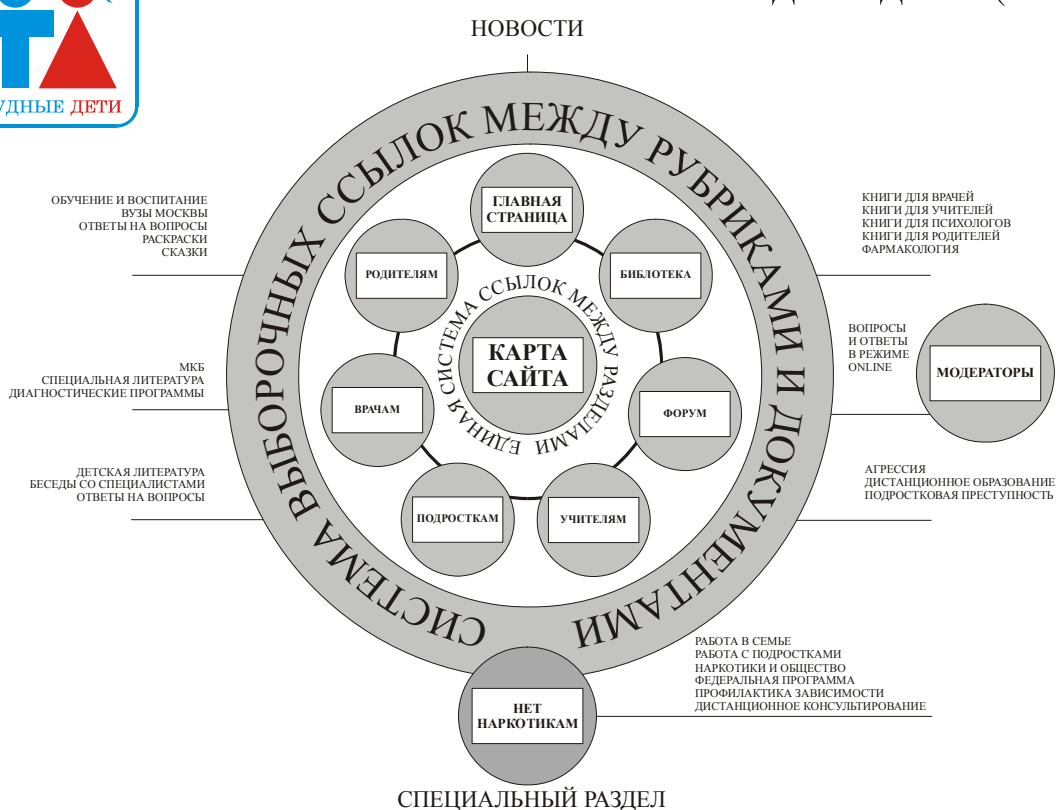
УДНЫЕ ДЕТИ

НОВОСТИ

СИСТЕМА ВЫБОРОЧНЫХ ССЫЛОК МЕЖДУ РУБРИКАМИ И ДОКУМЕНТАМИ

ГЛАВНАЯ СТРАНИЦА

БИБЛОТЕКА

ФОРУМ

УЧИТЕЛЯМ

ПОДРОСТКАМ

ВРАЧАМ

РОДИТЕЛЯМ

ЕДИНАЯ СИСТЕМА ССЫЛОК МЕЖДУ РАЗДЕЛАМИ

КАРТА САЙТА

ОБУЧЕНИЕ И ВОСПИТАНИЕ
ВУЗЫ МОСКВЫ
ОТВЕТЫ НА ВОПРОСЫ
РАСКРАСКИ
СКАЗКИ

МКБ
СПЕЦИАЛЬНАЯ ЛИТЕРАТУРА
ДИАГНОСТИЧЕСКИЕ ПРОГРАММЫ

ДЕТСКАЯ ЛИТЕРАТУРА
БЕСЕДЫ СО СПЕЦИАЛИСТАМИ
ОТВЕТЫ НА ВОПРОСЫ

КНИГИ ДЛЯ ВРАЧЕЙ
КНИГИ ДЛЯ УЧИТЕЛЕЙ
КНИГИ ДЛЯ ПСИХОЛОГОВ
КНИГИ ДЛЯ РОДИТЕЛЕЙ
ФАРМАКОЛОГИЯ

ВОПРОСЫ
И ОТВЕТЫ
В РЕЖИМЕ
ONLINE

МОДЕРАТОРЫ

АГРЕССИЯ
ДИСТАНЦИОННОЕ ОБРАЗОВАНИЕ
ПОДРОСТКОВАЯ ПРЕСТУПНОСТЬ

РАБОТА В СЕМЬЕ
РАБОТА С ПОДРОСТКАМИ
НАРКОТИКИ И ОБЩЕСТВО
ФЕДЕРАЛЬНАЯ ПРОГРАММА
ПРОФИЛАКТИКА ЗАВИСИМОСТИ
ДИСТАНЦИОННОЕ КОНСУЛЬТИРОВАНИЕ

НЕТ НАРКОТИКАМ

СПЕЦИАЛЬНЫЙ РАЗДЕЛ